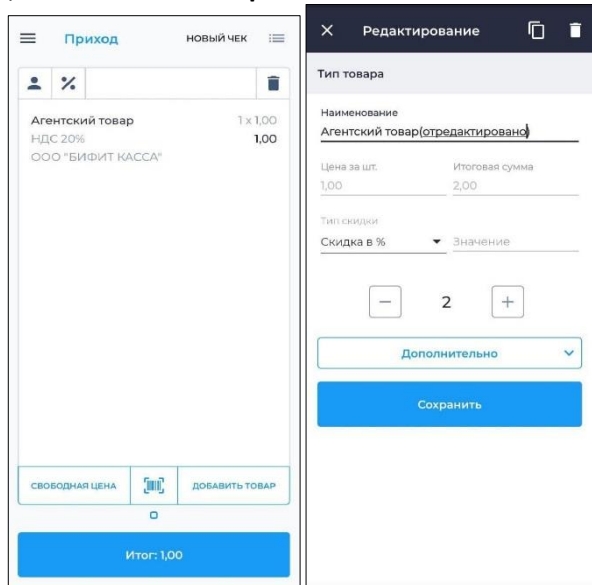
Приход НОВЫЙ ЧЕК

Агентский товар 1 x 1,00
НДС 20% 1,00
ООО "БИФИТ КАССА"

СВОБОДНАЯ ЦЕНА ДОБАВИТЬ ТОВАР

Итог: 1,00

Редактирование

Тип товара

Наименование
Агентский товар(отредактировано)

Цена за шт.
1,00

Итоговая сумма
2,00

Тип скидки
Скидка в %

Значение

2

Дополнительно

Сохранить